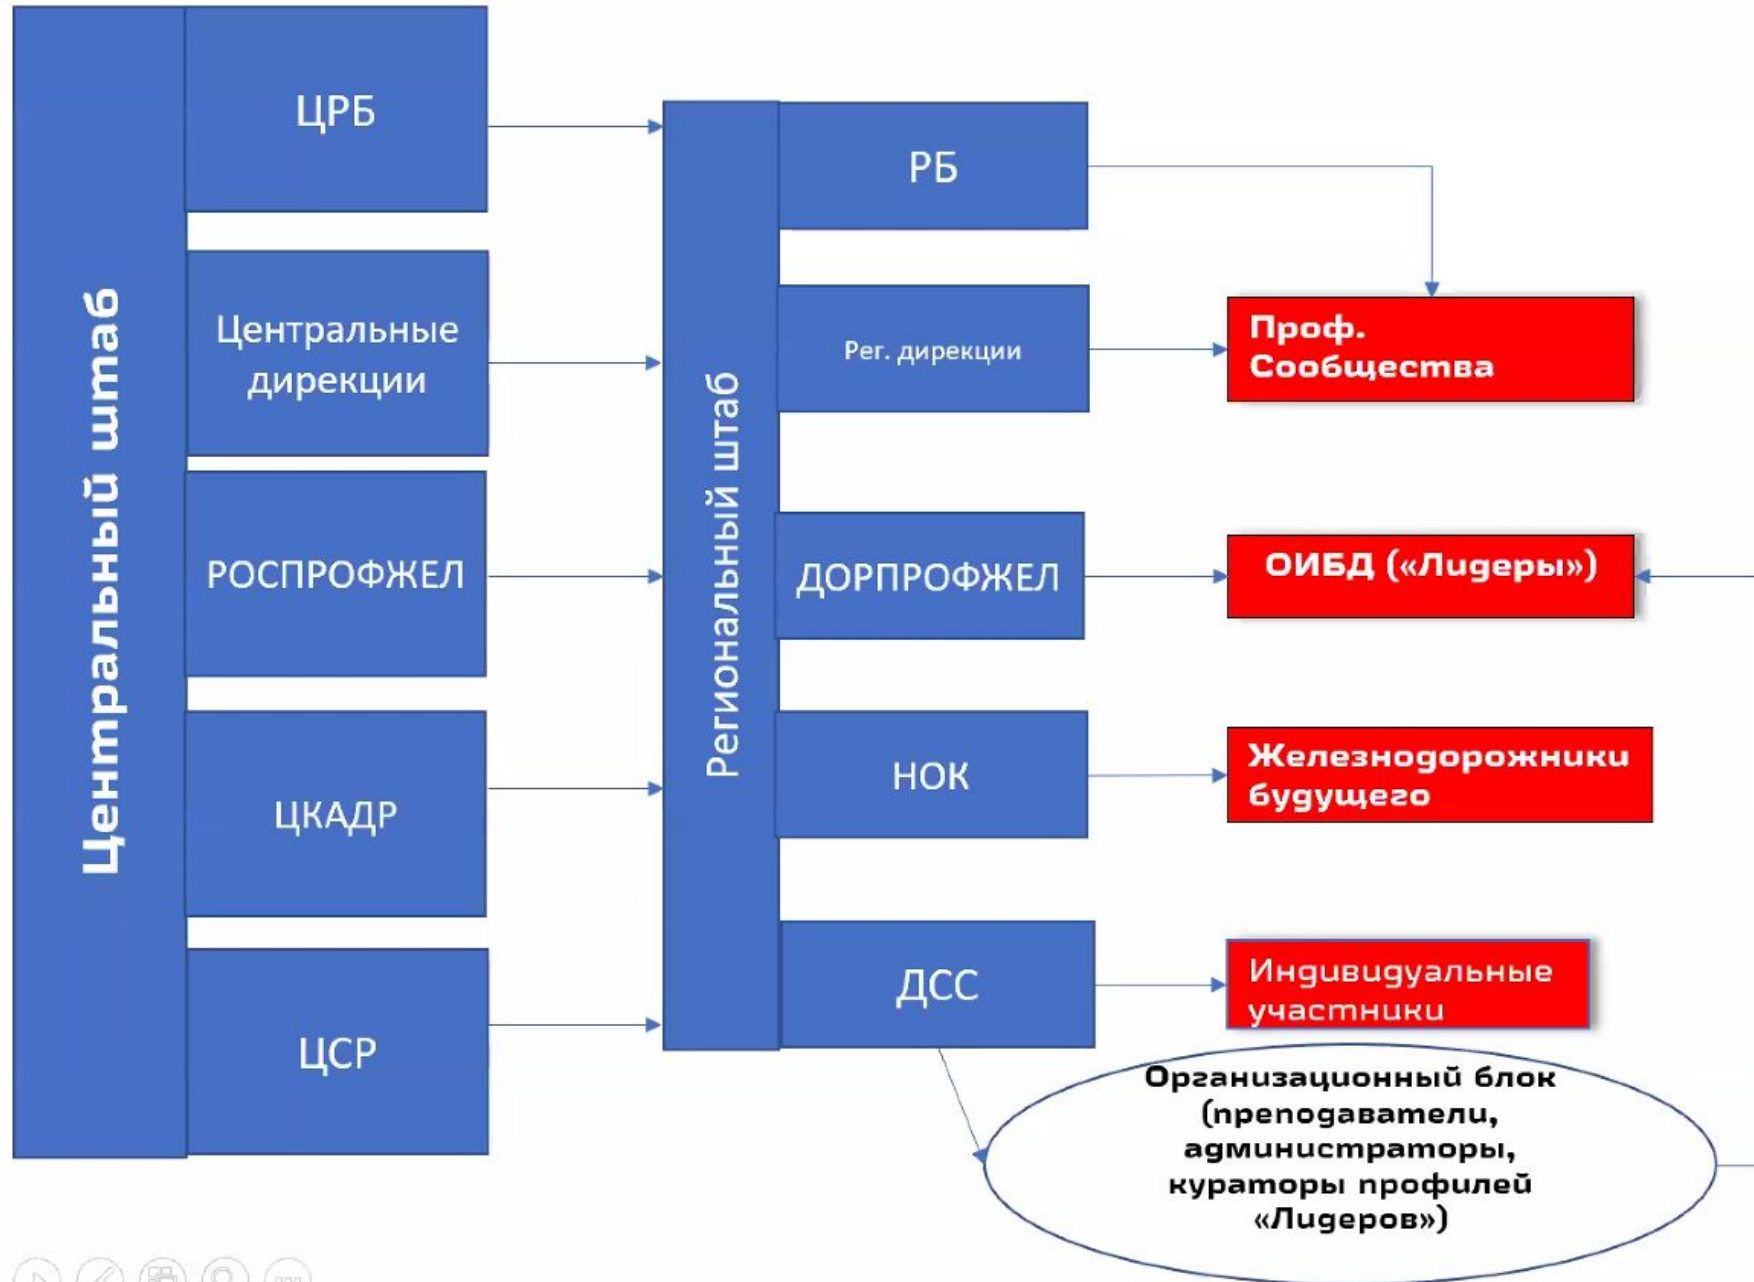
Центральный штаб

ЦРБ

Центральные дирекции

РОСПРОФЖЕЛ

ЦКАДР

ЦСР

Региональный штаб

РБ

Рег. дирекции

ДОРПРОФЖЕЛ

НОК

ДСС

Проф. Сообщества

ОИБД («Лидеры»)

Железнодорожники будущего

Индивидуальные участники

Организационный блок (преподаватели, администраторы, кураторы профилей «Лидеров»)